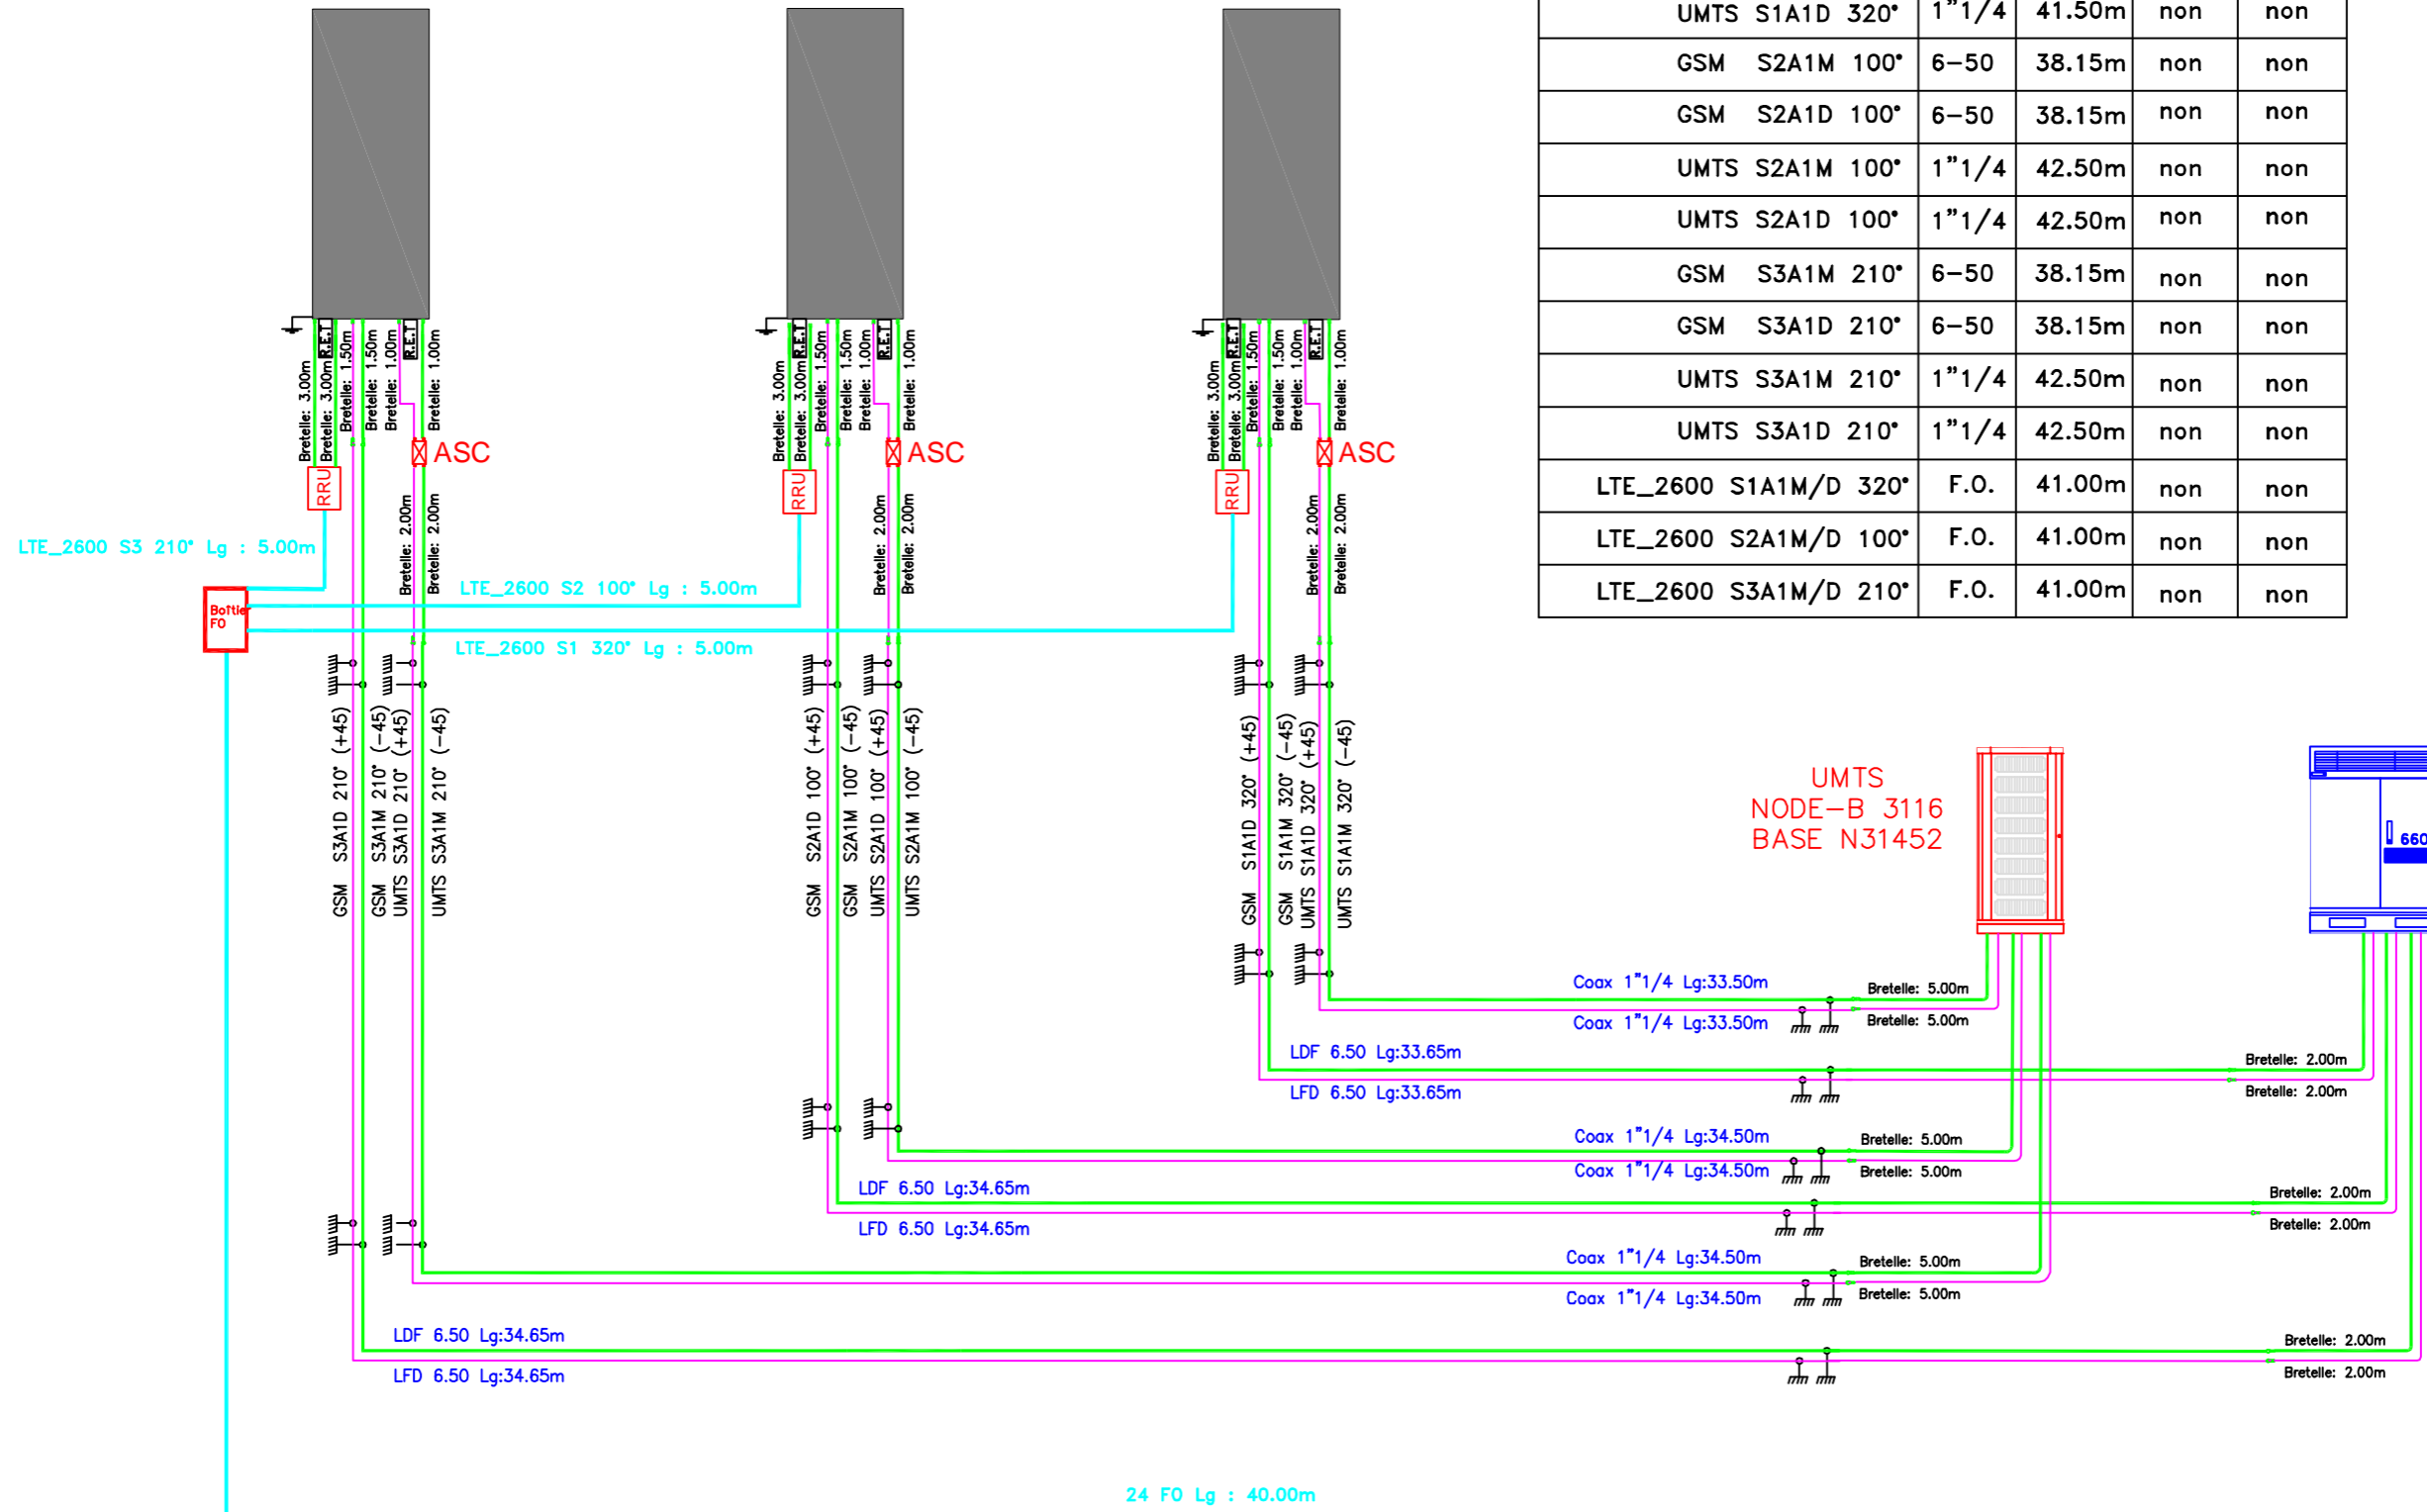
| UMTS S1A1D 320° | 1"1/4 | 41.50m | non | non |
|---|---|---|---|---|
| GSM S2A1M 100° | 6-50 | 38.15m | non | non |
| GSM S2A1D 100° | 6-50 | 38.15m | non | non |
| UMTS S2A1M 100° | 1"1/4 | 42.50m | non | non |
| UMTS S2A1D 100° | 1"1/4 | 42.50m | non | non |
| GSM S3A1M 210° | 6-50 | 38.15m | non | non |
| GSM S3A1D 210° | 6-50 | 38.15m | non | non |
| UMTS S3A1M 210° | 1"1/4 | 42.50m | non | non |
| UMTS S3A1D 210° | 1"1/4 | 42.50m | non | non |
| LTE_2600 S1A1M/D 320° | F.O. | 41.00m | non | non |
| LTE_2600 S2A1M/D 100° | F.O. | 41.00m | non | non |
| LTE_2600 S3A1M/D 210° | F.O. | 41.00m | non | non |

Bretelle: 3.00m Bretelle: 3.00m R.E.T Bretelle: 1.50m Bretelle: 1.50m Bretelle: 1.00m R.E.T Bretelle: 1.00m
RRU
ASC
Bretelle: 2.00m Bretelle: 2.00m

Bretelle: 3.00m Bretelle: 3.00m R.E.T Bretelle: 1.50m Bretelle: 1.50m Bretelle: 1.00m R.E.T Bretelle: 1.00m
RRU
ASC
Bretelle: 2.00m Bretelle: 2.00m

Bretelle: 3.00m Bretelle: 3.00m R.E.T Bretelle: 1.50m Bretelle: 1.50m Bretelle: 1.00m R.E.T Bretelle: 1.00m
RRU
ASC
Bretelle: 2.00m Bretelle: 2.00m

LTE_2600 S3 210° Lg : 5.00m
Boitier FO
LTE_2600 S2 100° Lg : 5.00m
LTE_2600 S1 320° Lg : 5.00m

GSM S3A1D 210° (+45)
GSM S3A1M 210° (-45)
UMTS S3A1D 210° (+45)
UMTS S3A1M 210° (-45)

GSM S2A1D 100° (+45)
GSM S2A1M 100° (-45)
UMTS S2A1D 100° (+45)
UMTS S2A1M 100° (-45)

GSM S1A1D 320° (+45)
GSM S1A1M 320° (-45)
UMTS S1A1D 320° (+45)
UMTS S1A1M 320° (-45)

UMTS
NODE-B 3116
BASE N31452

660

Coax 1"1/4 Lg:33.50m
Bretelle: 5.00m
Coax 1"1/4 Lg:33.50m
Bretelle: 5.00m
LDF 6.50 Lg:33.65m
Bretelle: 2.00m
LFD 6.50 Lg:33.65m
Bretelle: 2.00m
Coax 1"1/4 Lg:34.50m
Bretelle: 5.00m
Coax 1"1/4 Lg:34.50m
Bretelle: 5.00m
LDF 6.50 Lg:34.65m
Bretelle: 2.00m
LFD 6.50 Lg:34.65m
Bretelle: 2.00m
Coax 1"1/4 Lg:34.50m
Bretelle: 5.00m
Coax 1"1/4 Lg:34.50m
Bretelle: 5.00m
LDF 6.50 Lg:34.65m
Bretelle: 2.00m
LFD 6.50 Lg:34.65m
Bretelle: 2.00m

24 FO Lg : 40.00m